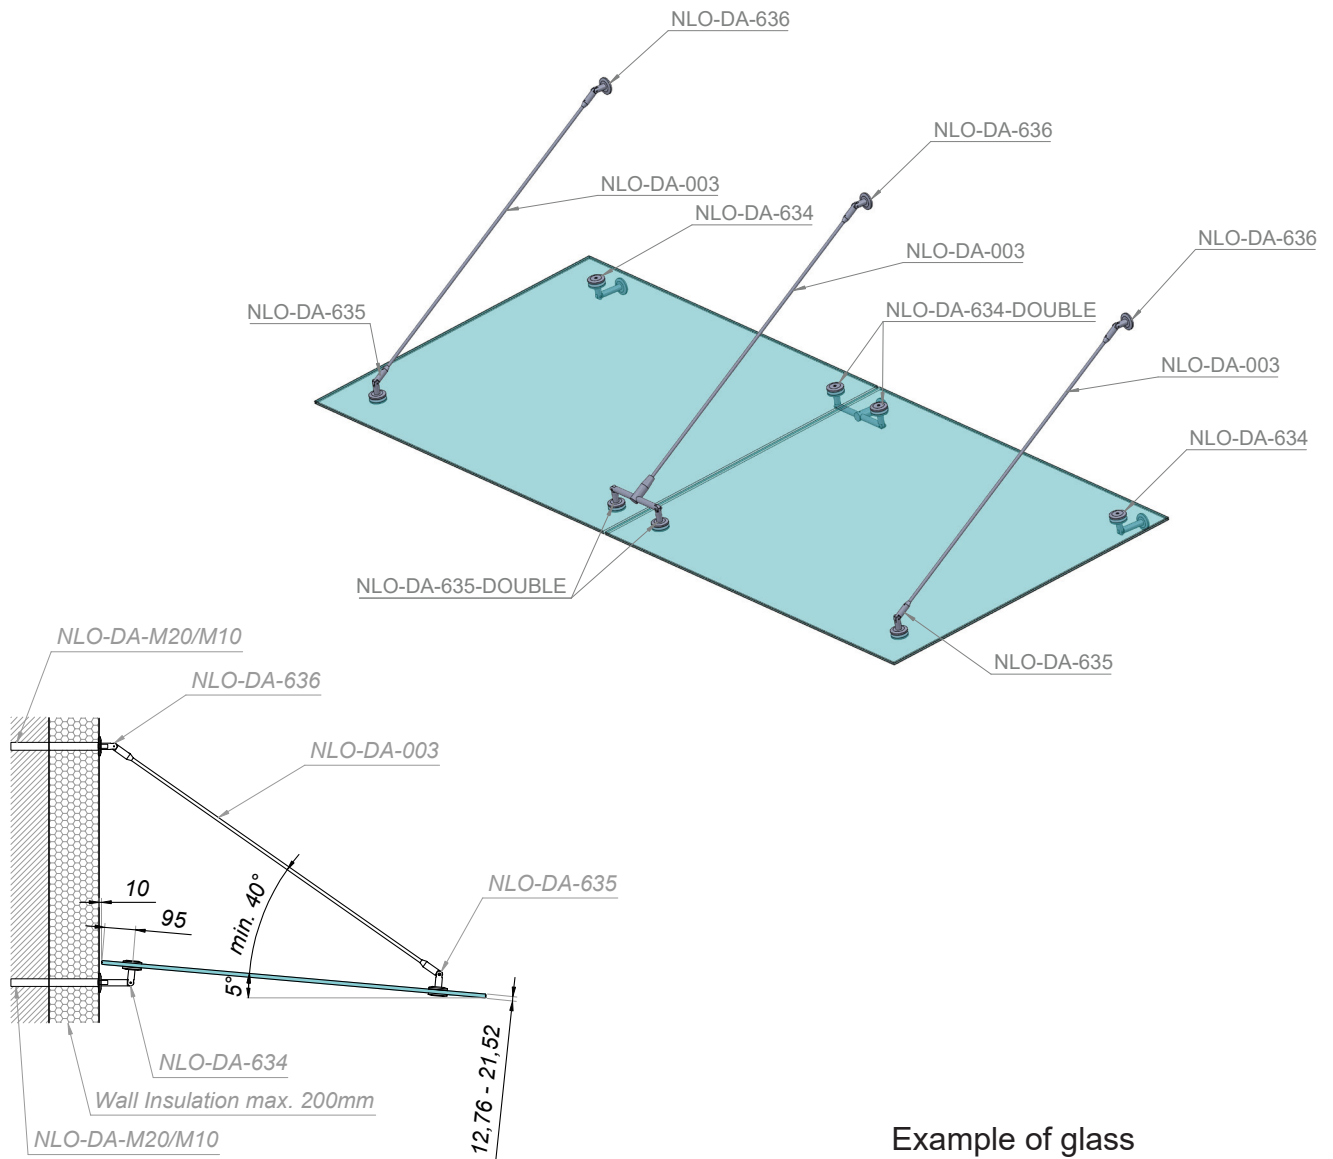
NLO-DA-636
NLO-DA-636
NLO-DA-003
NLO-DA-634
NLO-DA-003
NLO-DA-636
NLO-DA-635
NLO-DA-634-DOUBLE
NLO-DA-003
NLO-DA-634
NLO-DA-635-DOUBLE
NLO-DA-635

NLO-DA-M20/M10
NLO-DA-636
NLO-DA-003
NLO-DA-635
10
95
min. 40°
5°
NLO-DA-634
Wall Insulation max. 200mm
NLO-DA-M20/M10
12,76 - 21,52

Example of glass